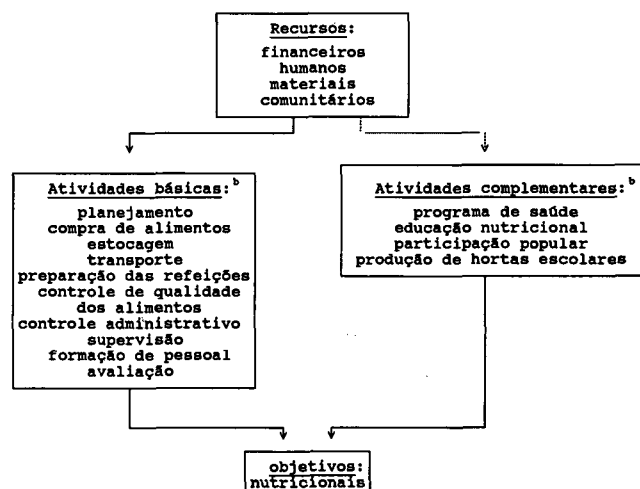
Recursos:
financeiros
humanos
materiais
comunitários

Atividades básicas:$^{b}$
planejamento
compra de alimentos
estocagem
transporte
preparação das refeições
controle de qualidade dos alimentos
controle administrativo
supervisão
formação de pessoal
avaliação

Atividades complementares:$^{b}$
programa de saúde
educação nutricional
participação popular
produção de hortas escolares

objetivos:
nutricionais